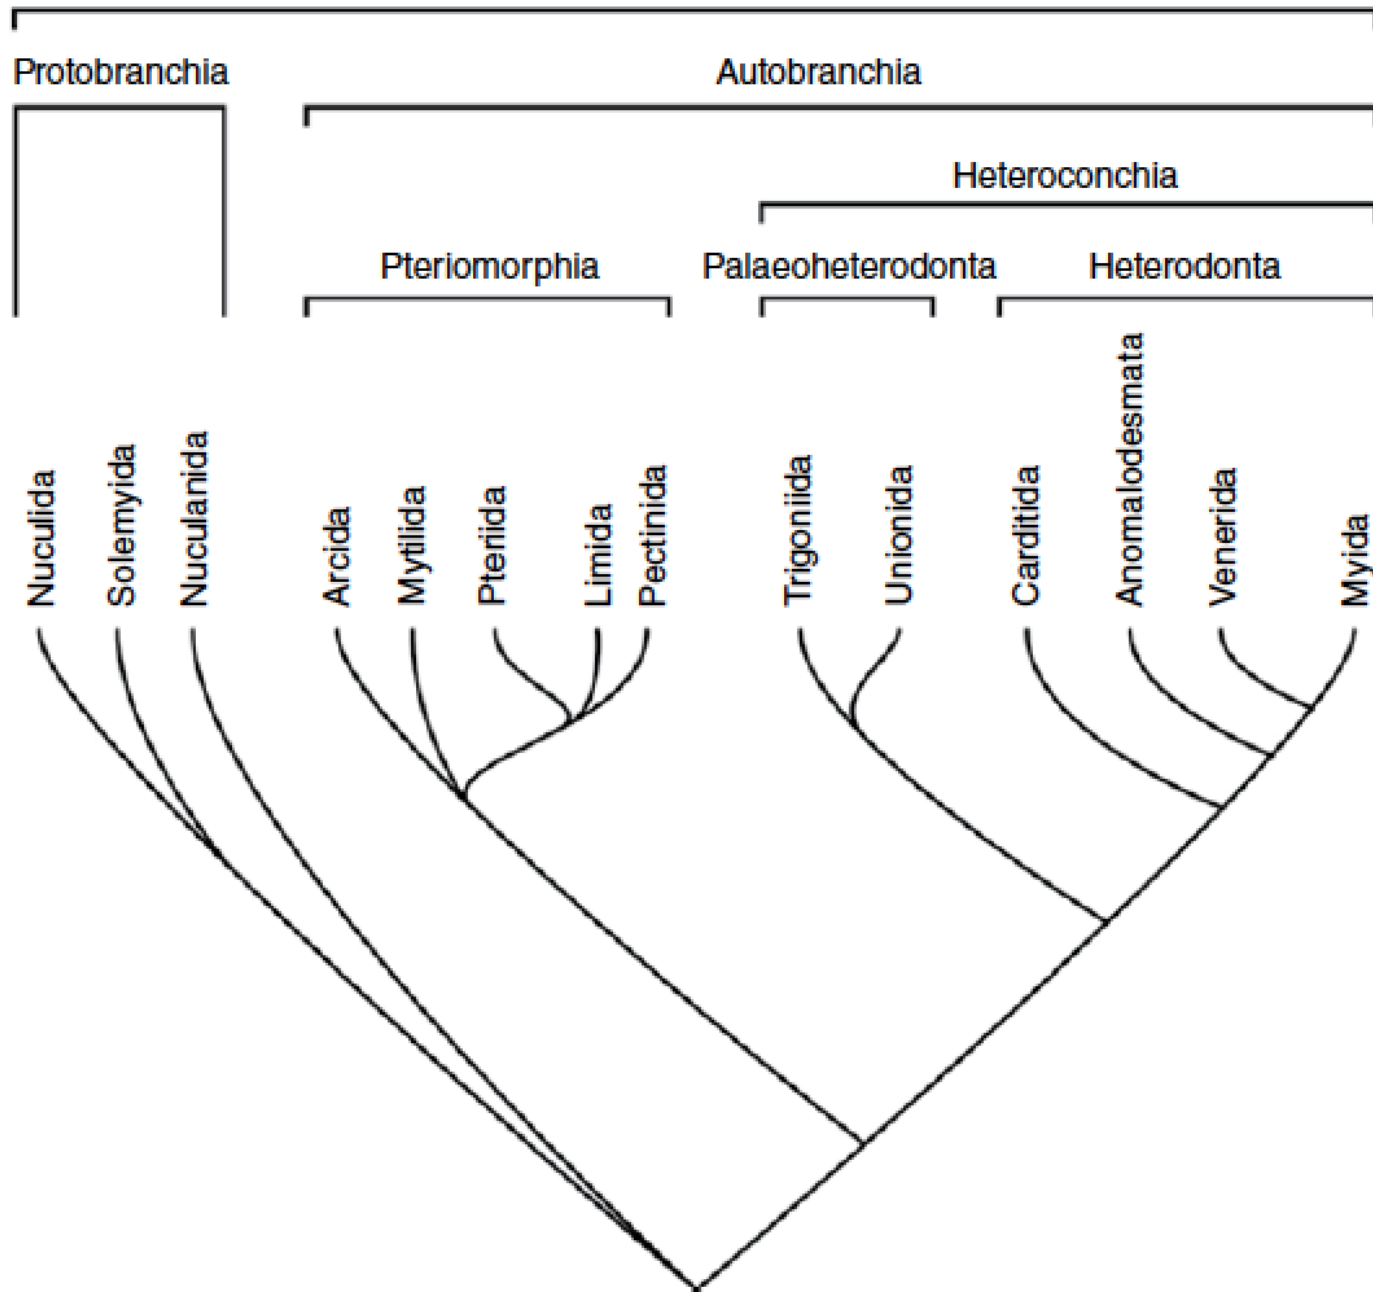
Protobranchia

Autobranchia

Heteroconchia

Pteriomorphia

Palaeoheterodonta

Heterodonta

Nuculida

Solemyida

Nuculanida

Arcida

Mytilida

Pteriida

Limida

Pectinida

Trigoniida

Unionida

Carditida

Anomalodesmata

Venerida

Myida